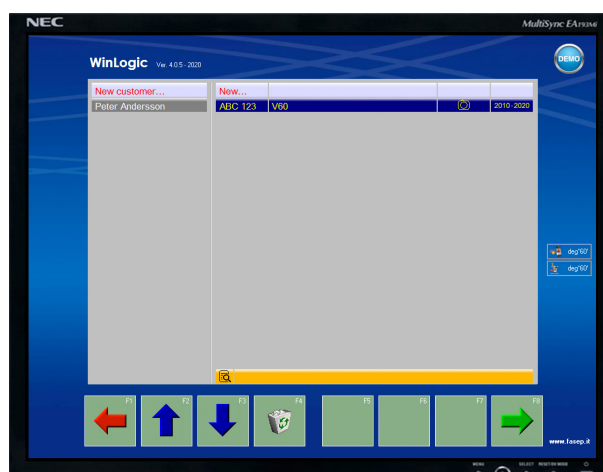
NEC

MultiSync EA193Mi

WinLogic Ver. 4.0.5 - 2020

DEMO

New customer...
Peter Andersson

| New... | | | |
|---|---|---|---|
| ABC 123 | V60 | | 2010 - 2020 |

deg°60'
deg°60'

F1 F2 F3 F4 F5 F6 F7 F8

www.lasep.it

MENU SELECT RESET/INPUT MODE